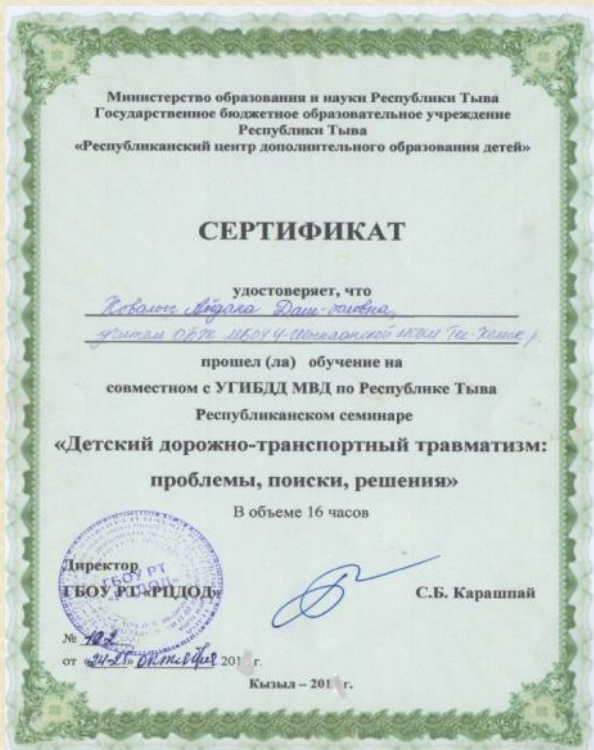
Министерство образования и науки Республики Тыва
Государственное бюджетное образовательное учреждение
Республики Тыва
«Республиканский центр дополнительного образования детей»

СЕРТИФИКАТ

удостоверяет, что
Ховалыг Айдана Даш-ооловна,
учитель ОБЖ МБОУ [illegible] Тес-Хем р.

прошел (ла) обучение на
совместном с УГИБДД МВД по Республике Тыва
Республиканском семинаре
«Детский дорожно-транспортный травматизм:
проблемы, поиски, решения»
В объеме 16 часов

Директор
ГБОУ РТ «РЦДОД»

ГБОУ РТ

С.Б. Карашпай

№ 182
от «24-25» октября 201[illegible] г.

Кызыл – 201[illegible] г.